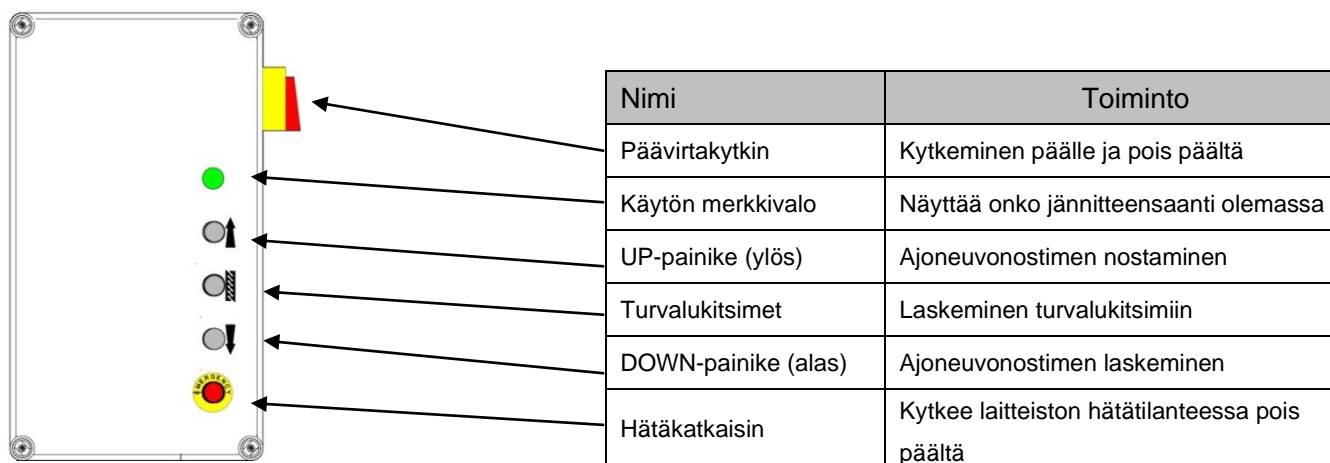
EMERGENCY

| Nimi | Toiminto |
|---|---|
| Päävirtakytkin | Kytkeminen päälle ja pois päältä |
| Käytön merkkivalo | Näyttää onko jännitteensaanti olemassa |
| UP-painike (ylös) | Ajoneuvonostimen nostaminen |
| Turvalukitsimet | Laskeminen turvalukitsimiin |
| DOWN-painike (alas) | Ajoneuvonostimen laskeminen |
| Hätäkatkaisin | Kytkee laitteiston hätätilanteessa pois päältä |